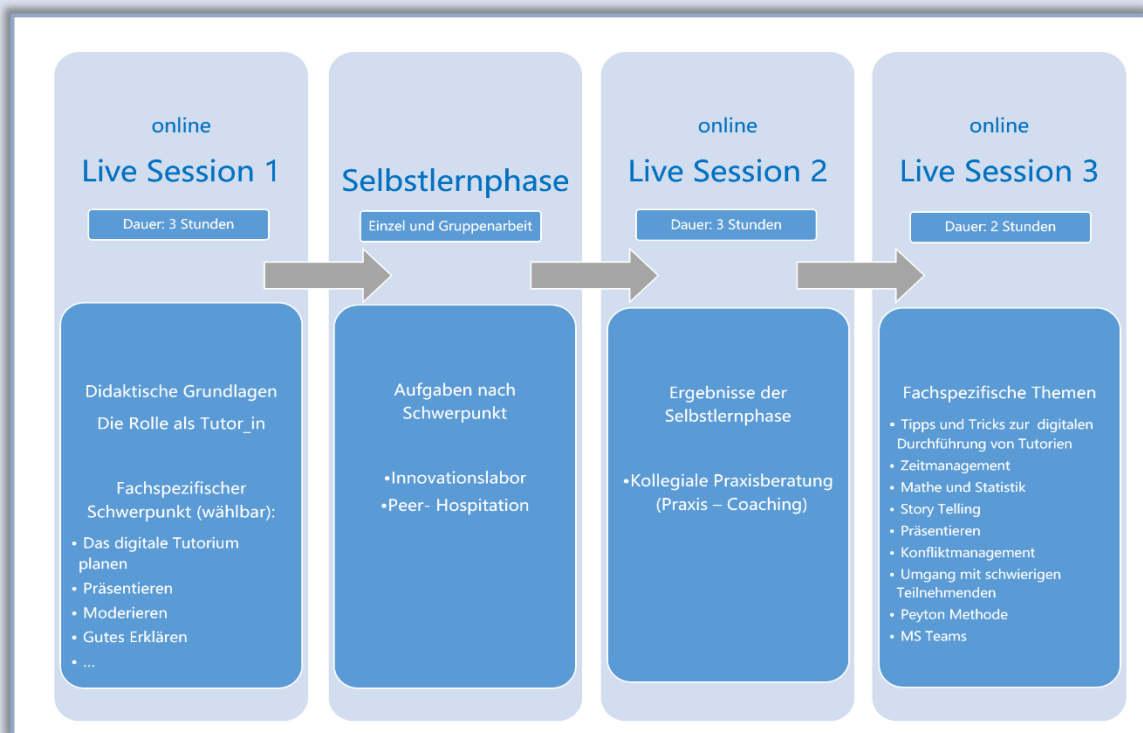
online

Live Session 1

Dauer: 3 Stunden

Didaktische Grundlagen

Die Rolle als Tutor_in

Fachspezifischer Schwerpunkt (wählbar):

• Das digitale Tutorium planen
• Präsentieren
• Moderieren
• Gutes Erklären
• ...

Selbstlernphase

Einzel und Gruppenarbeit

Aufgaben nach Schwerpunkt

•Innovationslabor
•Peer- Hospitation

online

Live Session 2

Dauer: 3 Stunden

Ergebnisse der Selbstlernphase

•Kollegiale Praxisberatung (Praxis – Coaching)

online

Live Session 3

Dauer: 2 Stunden

Fachspezifische Themen

• Tipps und Tricks zur digitalen Durchführung von Tutorien
• Zeitmanagement
• Mathe und Statistik
• Story Telling
• Präsentieren
• Konfliktmanagement
• Umgang mit schwierigen Teilnehmenden
• Peyton Methode
• MS Teams